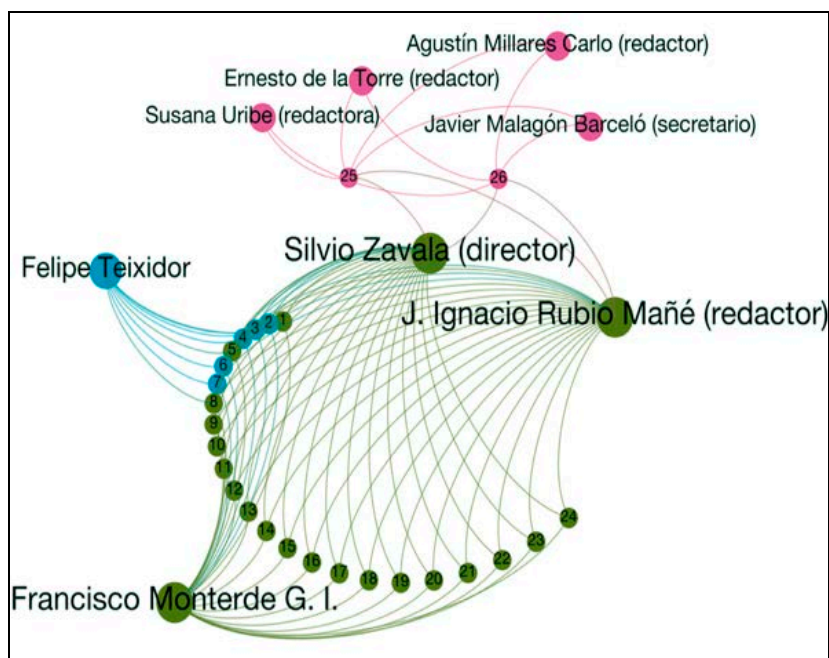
Agustín Millares Carlo (redactor)
Ernesto de la Torre (redactor)
Susana Uribe (redactora)
Javier Malagón Barceló (secretario)
25
26
Felipe Teixidor
Silvio Zavala (director)
J. Ignacio Rubio Mañé (redactor)
1 2 3 4 5 6 7 8 9 10 11 12 13 14 15 16 17 18 19 20 21 22 23 24
Francisco Monterde G. I.